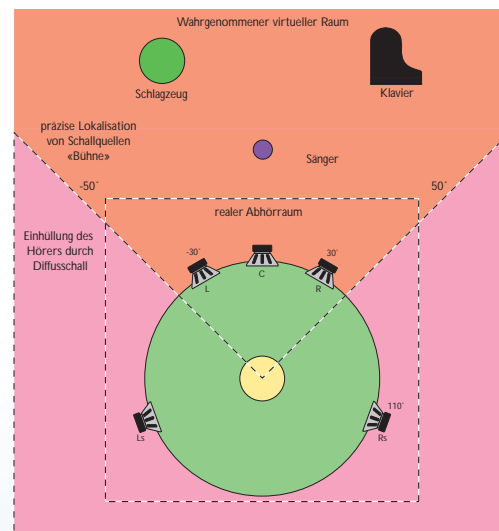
Wahrgenommener virtueller Raum

Schlagzeug

Klavier

präzise Lokalisation von Schallquellen «Bühne»

Sänger

-50°

50°

realer Abhörraum

Einhüllung des Hörers durch Diffusschall

-30°

C

30°

L

R

Ls

110°

Rs